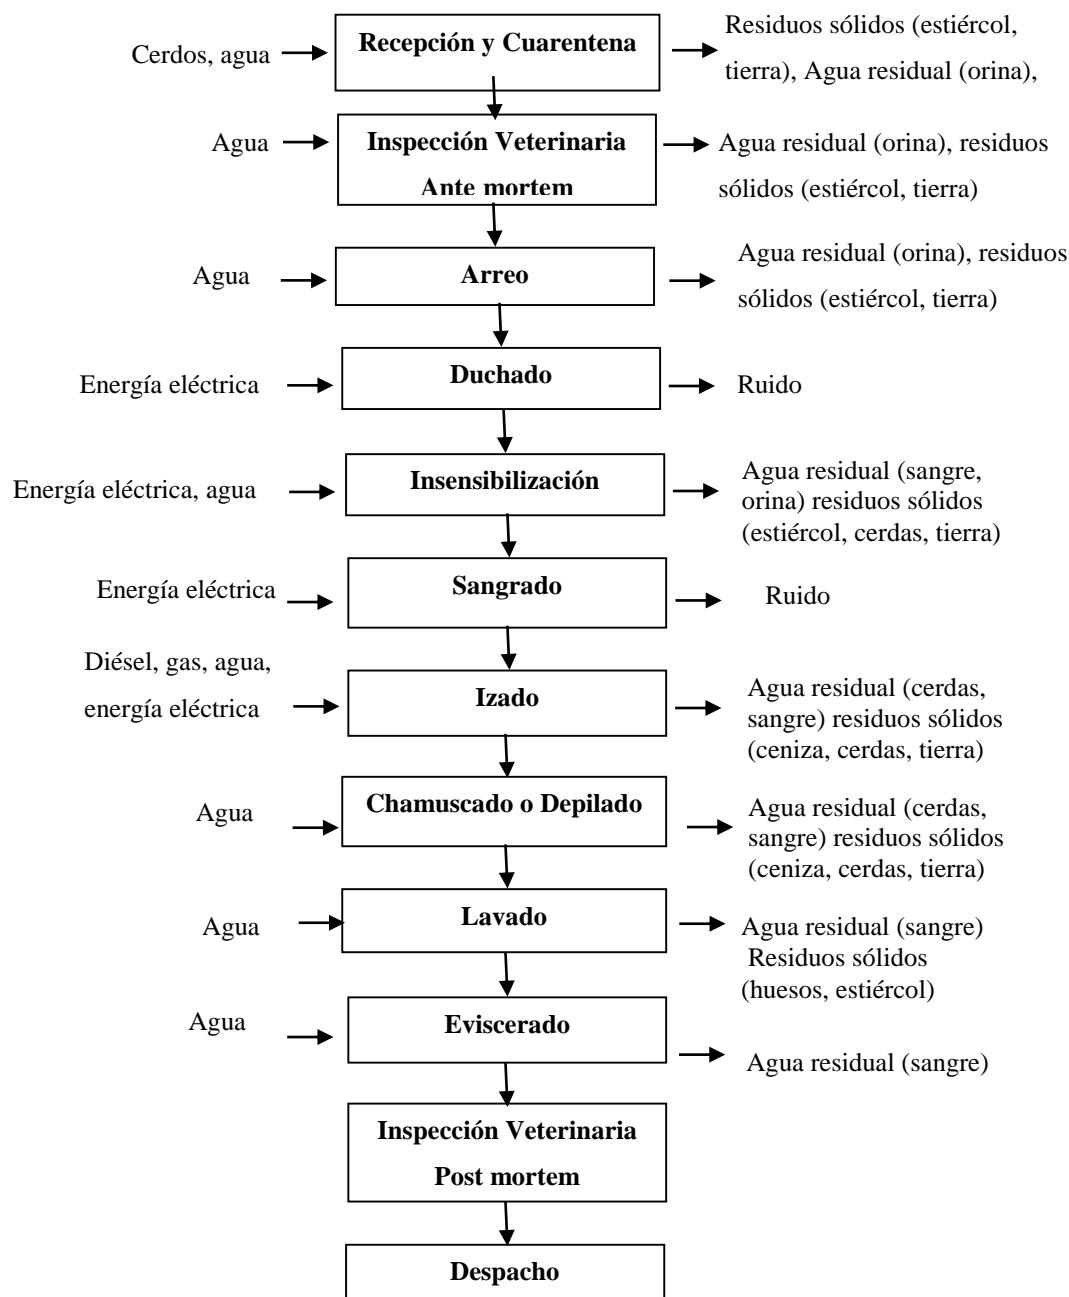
Cerdos, agua

Recepción y Cuarentena

Residuos sólidos (estiércol, tierra), Agua residual (orina),

Agua

Inspección Veterinaria Ante mortem

Agua residual (orina), residuos sólidos (estiércol, tierra)

Agua

Arreo

Agua residual (orina), residuos sólidos (estiércol, tierra)

Energía eléctrica

Duchado

Ruido

Energía eléctrica, agua

Insensibilización

Agua residual (sangre, orina) residuos sólidos (estiércol, cerdas, tierra)

Energía eléctrica

Sangrado

Ruido

Diésel, gas, agua, energía eléctrica

Izado

Agua residual (cerdas, sangre) residuos sólidos (ceniza, cerdas, tierra)

Agua

Chamuscado o Depilado

Agua residual (cerdas, sangre) residuos sólidos (ceniza, cerdas, tierra)

Agua

Lavado

Agua residual (sangre) Residuos sólidos (huesos, estiércol)

Agua

Eviscerado

Agua residual (sangre)

Inspección Veterinaria Post mortem

Despacho